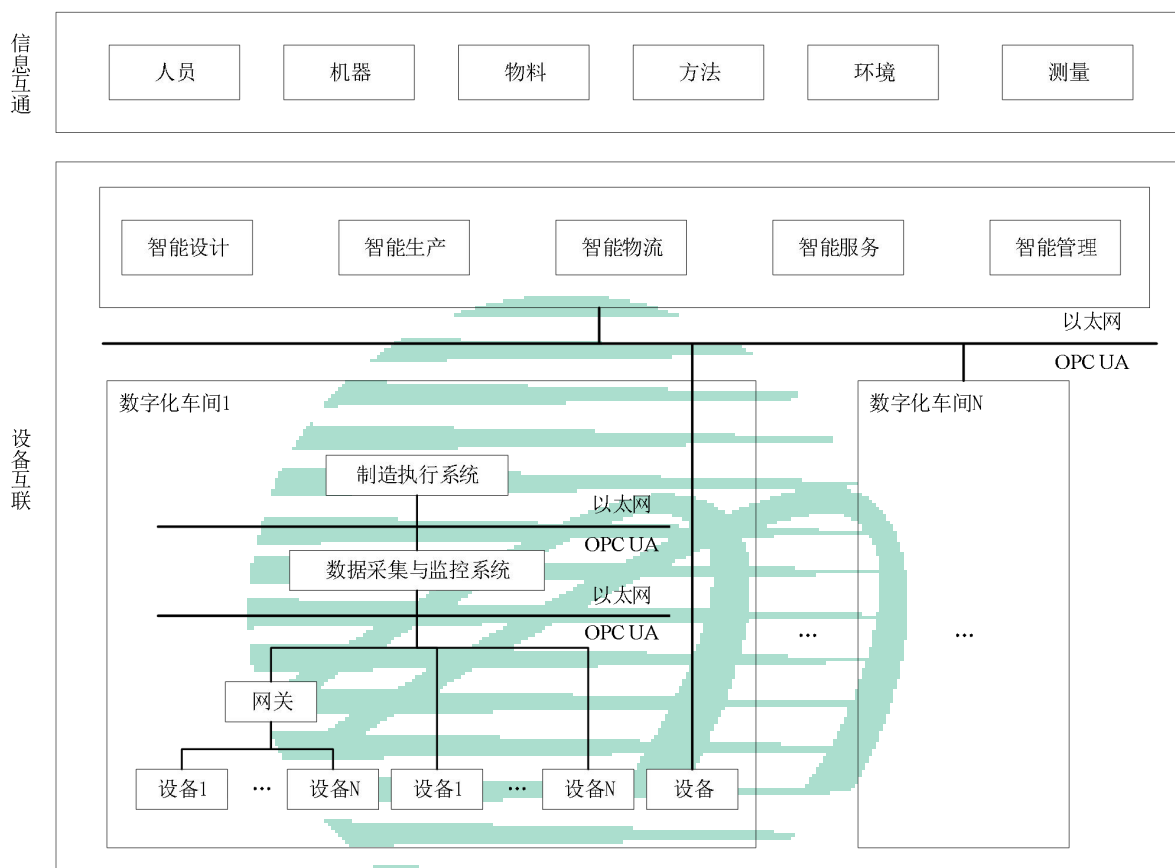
信息互通

人员
机器
物料
方法
环境
测量

设备互联

智能设计
智能生产
智能物流
智能服务
智能管理

以太网
OPC UA

数字化车间1

制造执行系统
以太网
OPC UA
数据采集与监控系统
以太网
OPC UA
网关
设备1
…
设备N
设备1
…
设备N
设备

…

数字化车间N
…